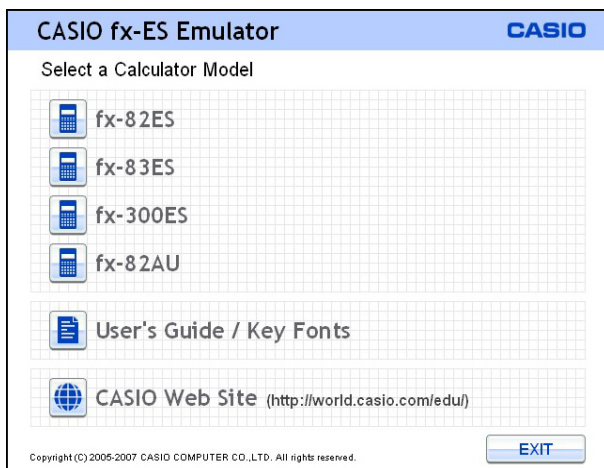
CASIO fx-ES Emulator

CASIO

Select a Calculator Model

fx-82ES

fx-83ES

fx-300ES

fx-82AU

User's Guide / Key Fonts

CASIO Web Site (http://world.casio.com/edu/)

Copyright (C) 2005-2007 CASIO COMPUTER CO.,LTD. All rights reserved.

EXIT